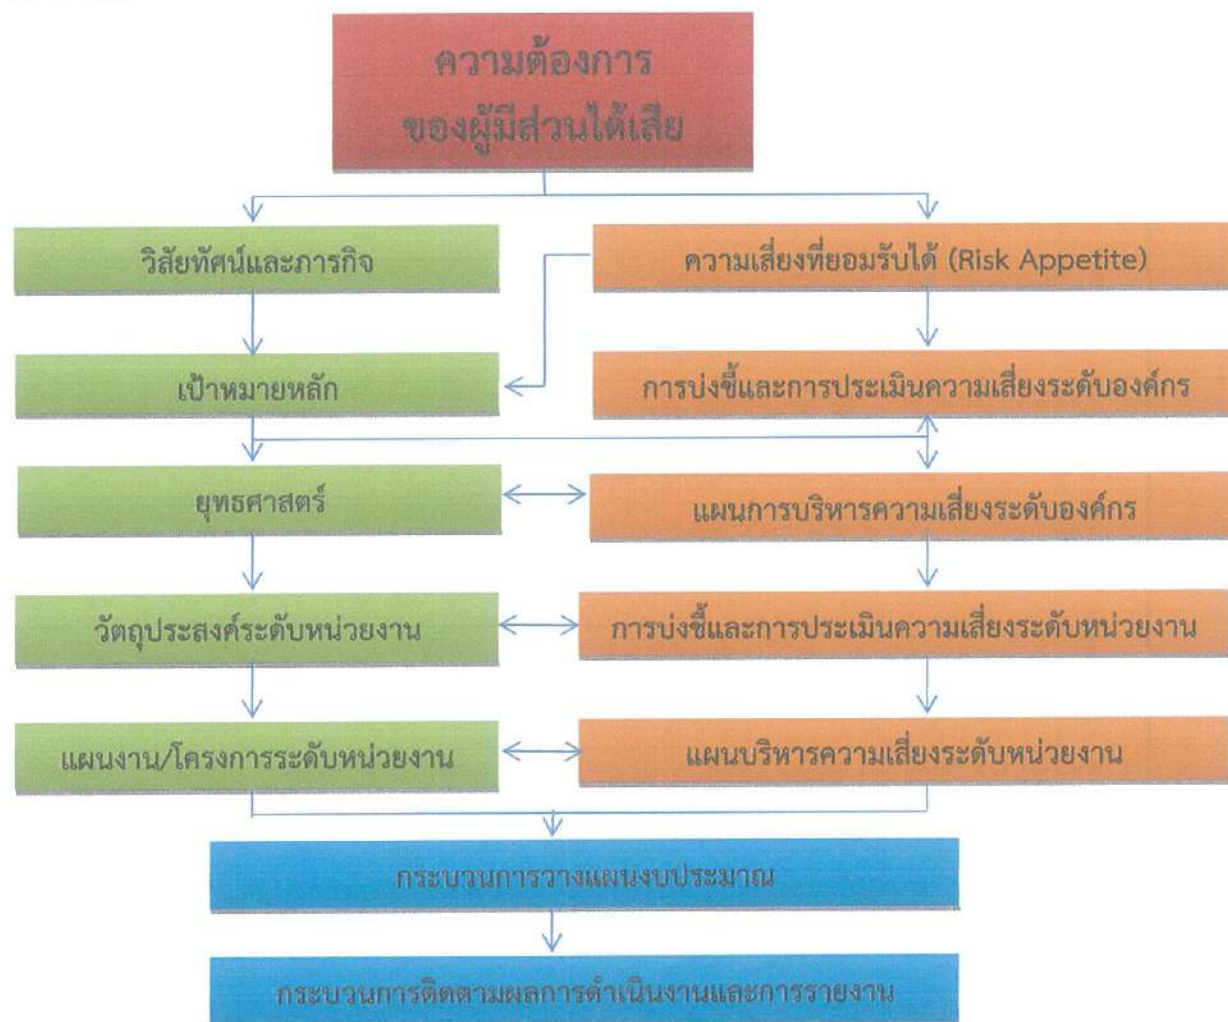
ความต้องการ
ของผู้มีส่วนได้เสีย

วิสัยทัศน์และภารกิจ

ความเสี่ยงที่ยอมรับได้ (Risk Appetite)

เป้าหมายหลัก

การบ่งชี้และการประเมินความเสี่ยงระดับองค์กร

ยุทธศาสตร์

แผนการบริหารความเสี่ยงระดับองค์กร

วัตถุประสงค์ระดับหน่วยงาน

การบ่งชี้และการประเมินความเสี่ยงระดับหน่วยงาน

แผนงาน/โครงการระดับหน่วยงาน

แผนบริหารความเสี่ยงระดับหน่วยงาน

กระบวนการวางแผนงบประมาณ

กระบวนการติดตามผลการดำเนินงานและการรายงาน